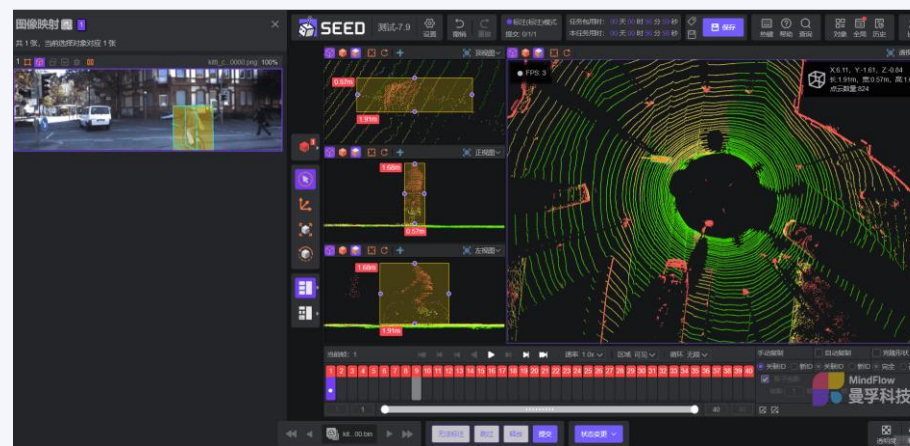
图像映射 1

共 1 张，当前选择对象对应 1 张

1

kitti_c...0000.png 100%

SEED 测试-7.9 设置 撤销 重做

连续标注模式

提交: 0/1

任务包用时: 00 天 00 时 00 分 00 秒

本任务用时: 00 天 00 时 00 分 00 秒

保存

快捷 帮助 查询 对象 全局 历史

俯视图

0.57m

1.91m

正视图

1.68m

0.57m

左视图

1.68m

1.91m

FPS: 3

X:6.11, Y:-1.61, Z:-0.84

长:1.91m, 宽:0.57m, 高:1.6

点云数量:824

当前帧: 1

速率 1.0x 区域 可见 循环 无限

1 2 3 4 5 6 7 8 9 10 11 12 13 14 15 16 17 18 19 20 21 22 23 24 25 26 27 28 29 30 31 32 33 34 35 36 37 38 39 40

1

40

40

手动插帧 自动插帧 完整帧状

MindFlow

曼孚科技

kitt...00.bin

无效标注 跳过 驳回 提交 状态变更